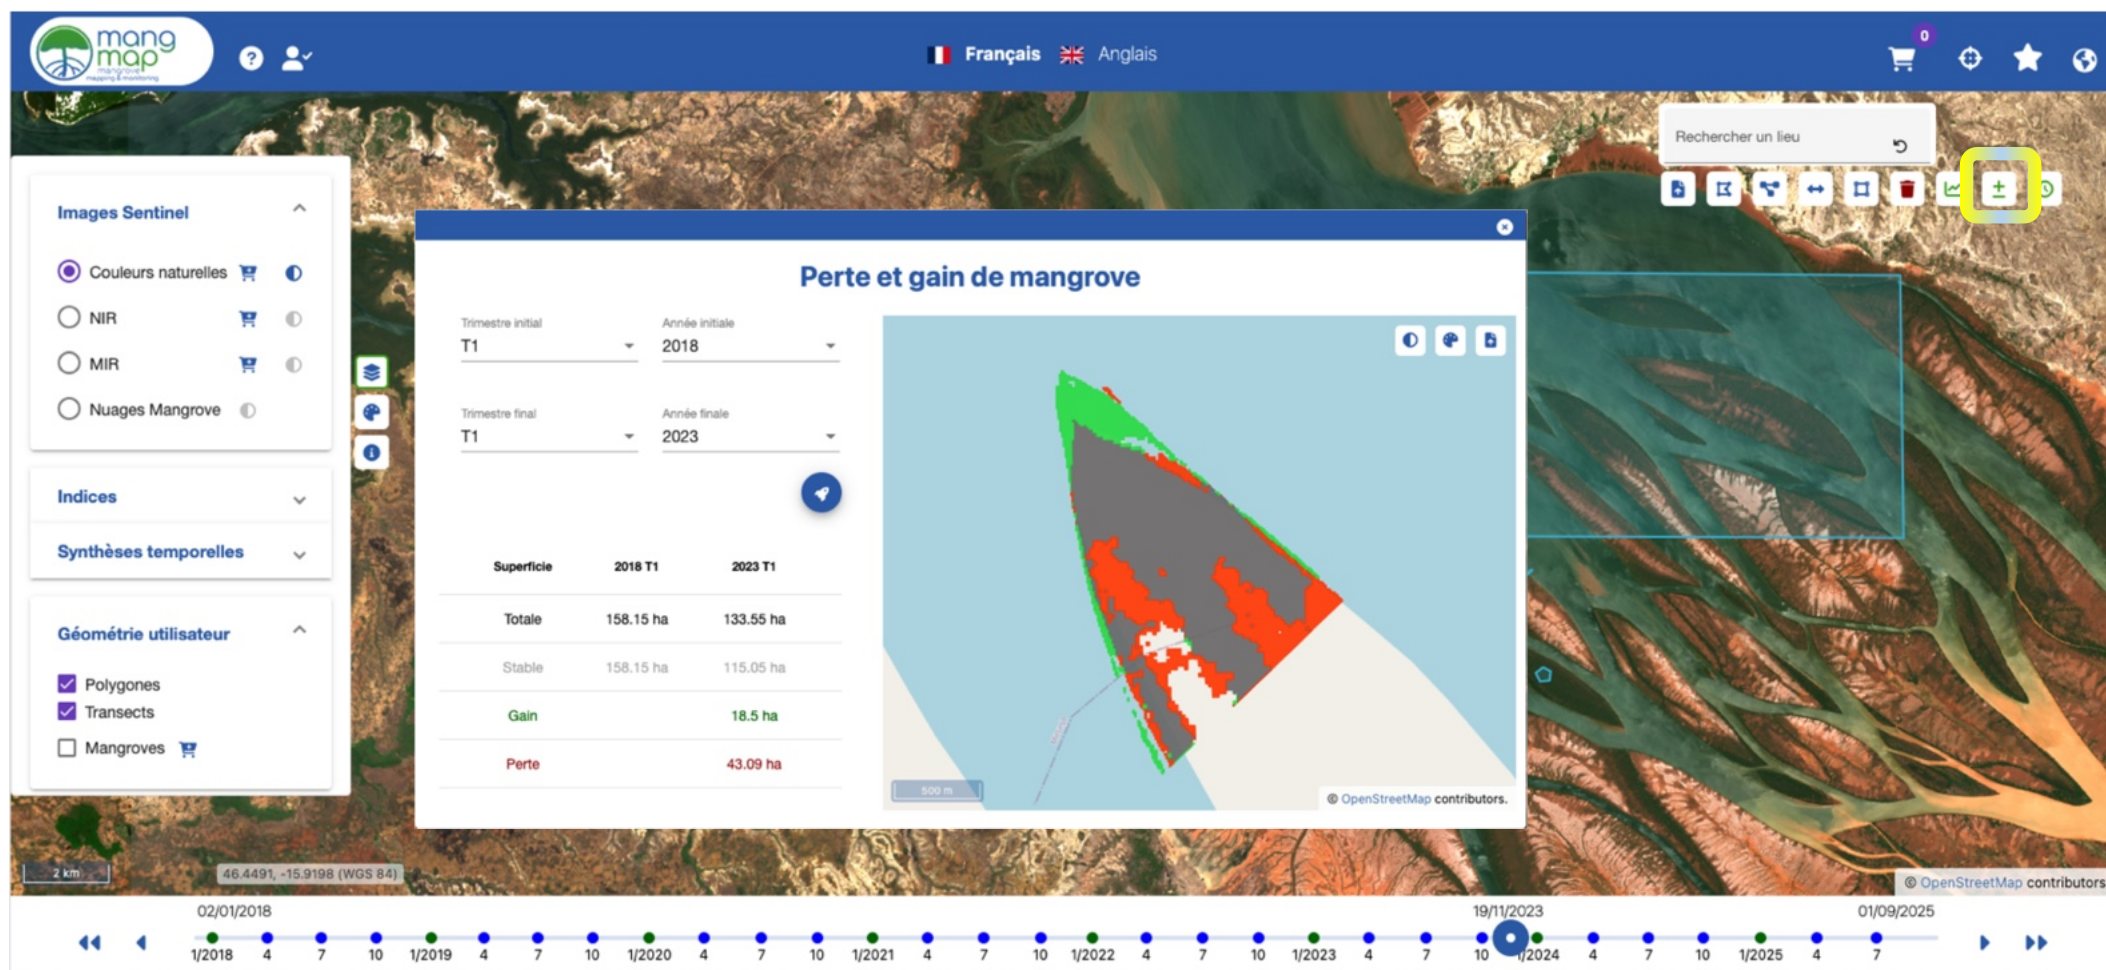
mang map mangrove mapping & monitoring

Français Anglais

0

Rechercher un lieu

Images Sentinel

Couleurs naturelles

NIR

MIR

Nuages Mangrove

Indices

Synthèses temporelles

Géométrie utilisateur

Polygones

Transects

Mangroves

Perte et gain de mangrove

Trimestre initial
T1

Année initiale
2018

Trimestre final
T1

Année finale
2023

| Superficie | 2018 T1 | 2023 T1 |
|---|---|---|
| Totale | 158.15 ha | 133.55 ha |
| Stable | 158.15 ha | 115.05 ha |
| Gain | | 18.5 ha |
| Perte | | 43.09 ha |

500 m

© OpenStreetMap contributors.

2 km

46.4491, -15.9198 (WGS 84)

© OpenStreetMap contributors

02/01/2018

19/11/2023

01/09/2025

1/2018 4 7 10 1/2019 4 7 10 1/2020 4 7 10 1/2021 4 7 10 1/2022 4 7 10 1/2023 4 7 10 1/2024 4 7 10 1/2025 4 7